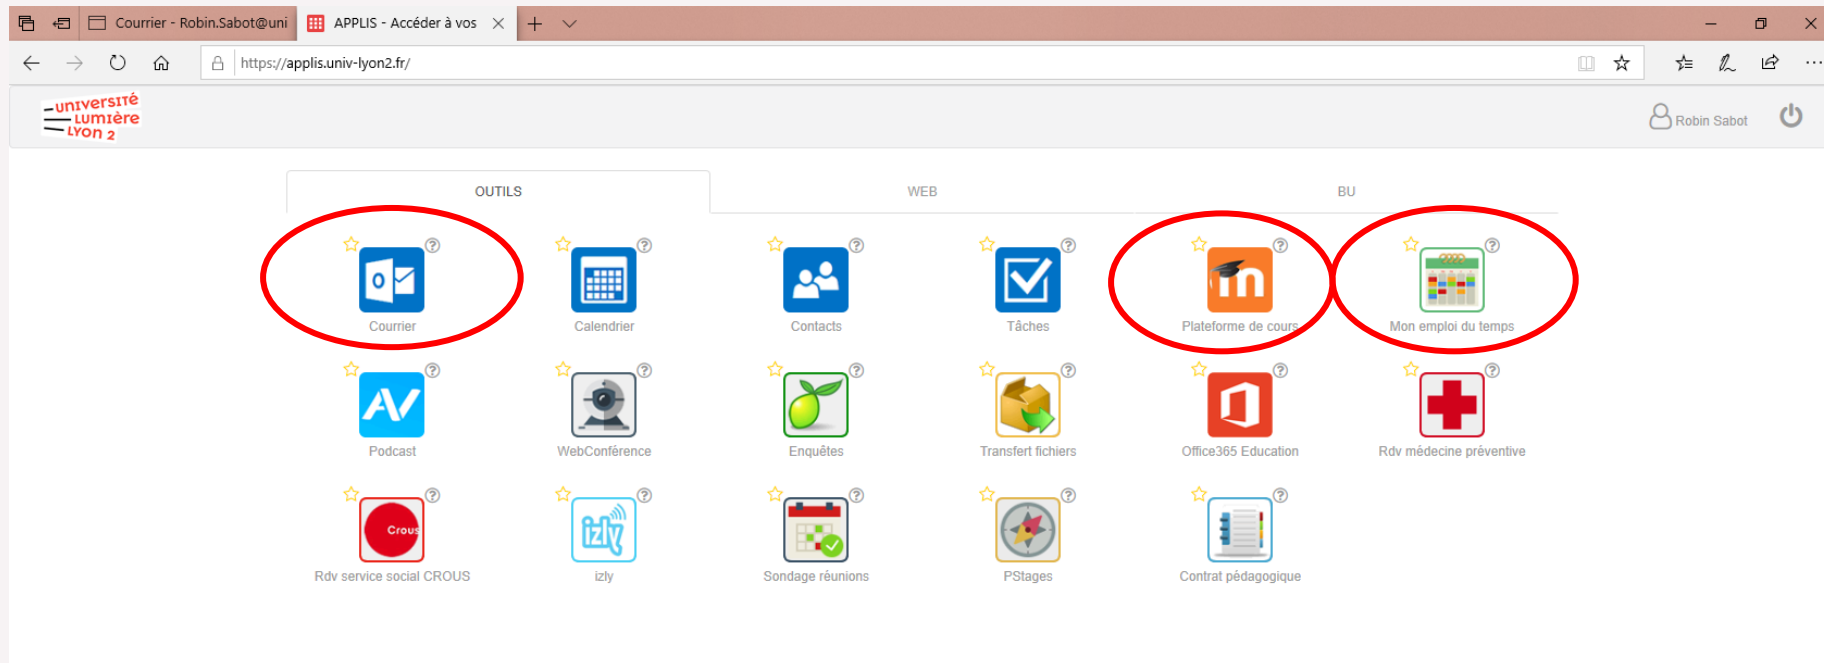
Courrier - Robin.Sabot@uni
APPLIS - Accéder à vos

https://applis.univ-lyon2.fr/

université lumière lyon 2

Robin Sabot

OUTILS
WEB
BU

Courrier
Calendrier
Contacts
Tâches
Plateforme de cours
Mon emploi du temps

Podcast
WebConférence
Enquêtes
Transfert fichiers
Office365 Education
Rdv médecine préventive

Crous
Rdv service social CROUS
izly
izly
Sondage réunions
PStages
Contrat pédagogique